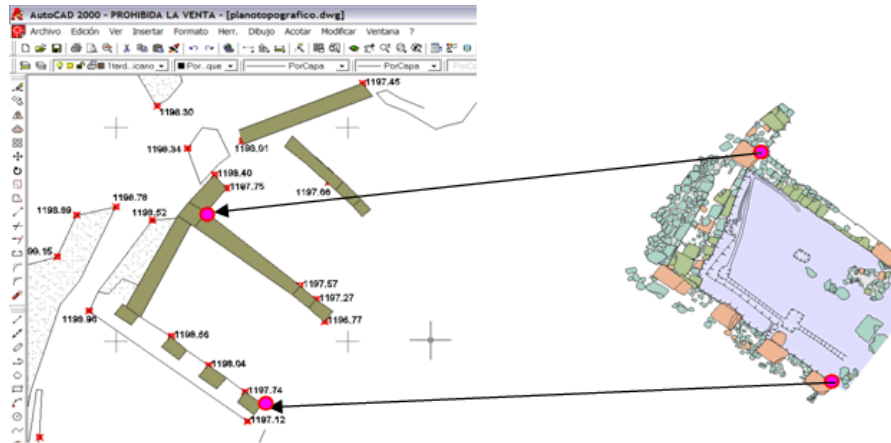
AutoCAD 2000 - PROHIBIDA LA VENTA - [planotopografico.dwg]

Archivo Edición Ver Insertar Formato Herr. Dibujo Acotar Modificar Ventana ?

1tard...icano Por...que PorCapa PorCapa

1197.45
1198.30
1198.34
1198.01
1198.40
1197.75
1197.66
1198.78
1198.89
1198.52
99.15
1197.57
1197.27
1196.77
1198.96
1198.66
1198.04
1197.74
1197.12